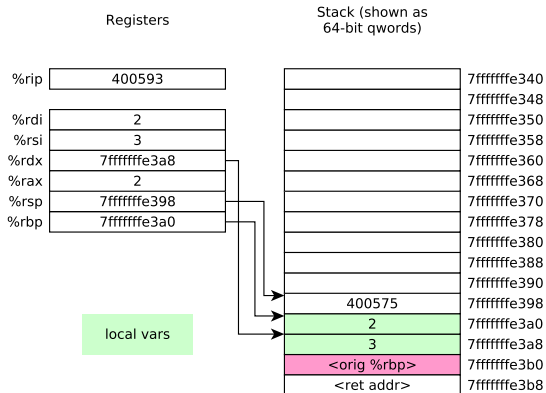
Registers

Stack (shown as 64-bit qwords)

| | |
|---|---|
| %rip | 400593 |
| %rdi | 2 |
| %rsi | 3 |
| %rdx | 7fffffffe3a8 |
| %rax | 2 |
| %rsp | 7fffffffe398 |
| %rbp | 7fffffffe3a0 |

local vars

| | |
|---|---|
| | 7fffffffe340 |
| | 7fffffffe348 |
| | 7fffffffe350 |
| | 7fffffffe358 |
| | 7fffffffe360 |
| | 7fffffffe368 |
| | 7fffffffe370 |
| | 7fffffffe378 |
| | 7fffffffe380 |
| | 7fffffffe388 |
| | 7fffffffe390 |
| 400575 | 7fffffffe398 |
| 2 | 7fffffffe3a0 |
| 3 | 7fffffffe3a8 |
| <orig %rbp> | 7fffffffe3b0 |
| <ret addr> | 7fffffffe3b8 |